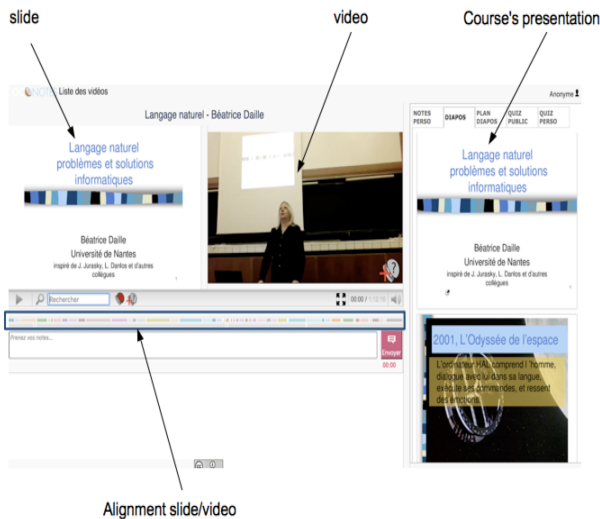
slide

video

Course's presentation

Liste des vidéos

Anonyme

Langage naturel - Béatrice Daille

Langage naturel problèmes et solutions informatiques

Béatrice Daille
Université de Nantes
inspiré de J. Jurasky, L. Danlos et d'autres collègues

Rechercher

00:00 / 1:12:16

Prenez vos notes...

Envoyer

00:00

NOTES PERSO | DIAPOS | PLAN DIAPOS | QUIZ PUBLIC | QUIZ PERSO

Langage naturel problèmes et solutions informatiques

Béatrice Daille
Université de Nantes
inspiré de J. Jurasky, L. Danlos et d'autres collègues

2001, L'Odyssée de l'espace

L'ordinateur HAL comprend l'homme, dialogue avec lui dans sa langue, exécute ses commandes, et ressent des émotions.

Alignment slide/video